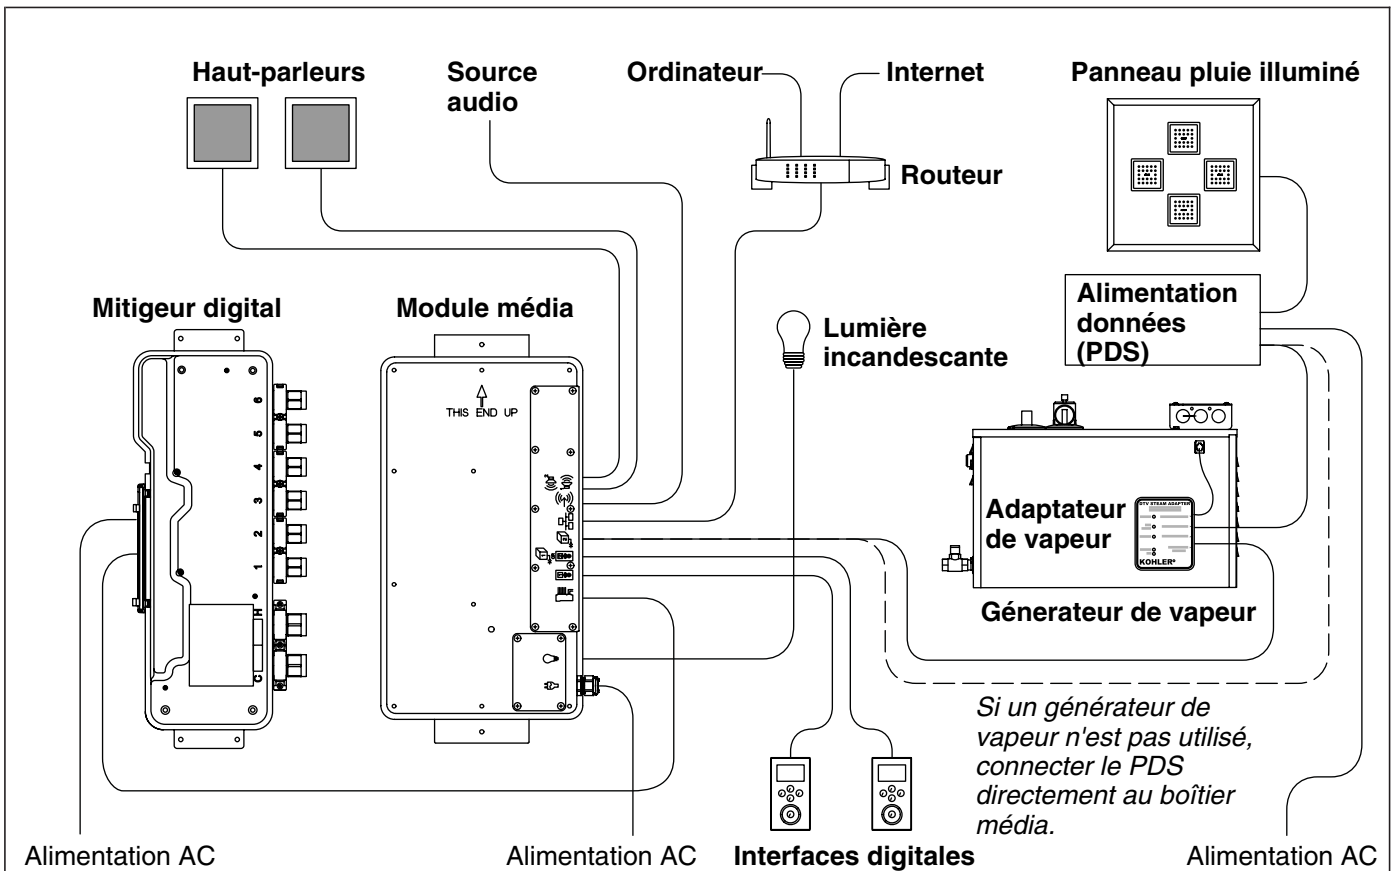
Haut-parleurs

Source audio

Ordinateur

Internet

Routeur

Panneau pluie illuminé

Alimentation données (PDS)

Mitigeur digital

6
5
4
3
2
1
H
C

Module média

THIS END UP

Lumière incandescante

Adaptateur de vapeur

STEAM ADAPTER

KOHLER

Génerateur de vapeur

Si un générateur de vapeur n'est pas utilisé, connecter le PDS directement au boîtier média.

Alimentation AC

Alimentation AC

Interfaces digitales

Alimentation AC